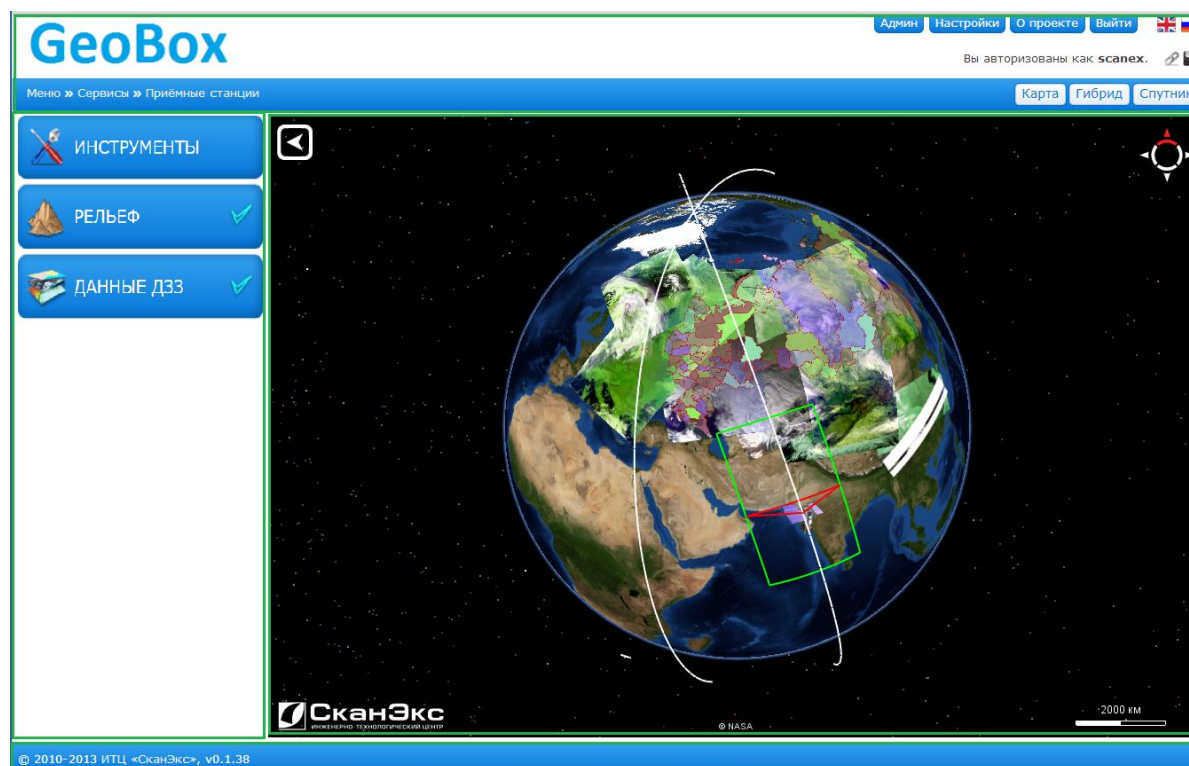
GeoBox

Админ Настройки О проекте Выйти

Вы авторизованы как scanex.

Меню » Сервисы » Приёмные станции

Карта Гибрид Спутник

ИНСТРУМЕНТЫ

РЕЛЬЕФ

ДАННЫЕ ДЗЗ

СканЭкс
ИНЖЕНЕРНО-ТЕХНОЛОГИЧЕСКИЙ ЦЕНТР

© NASA

2000 км

© 2010-2013 ИТЦ «СканЭкс», v0.1.38